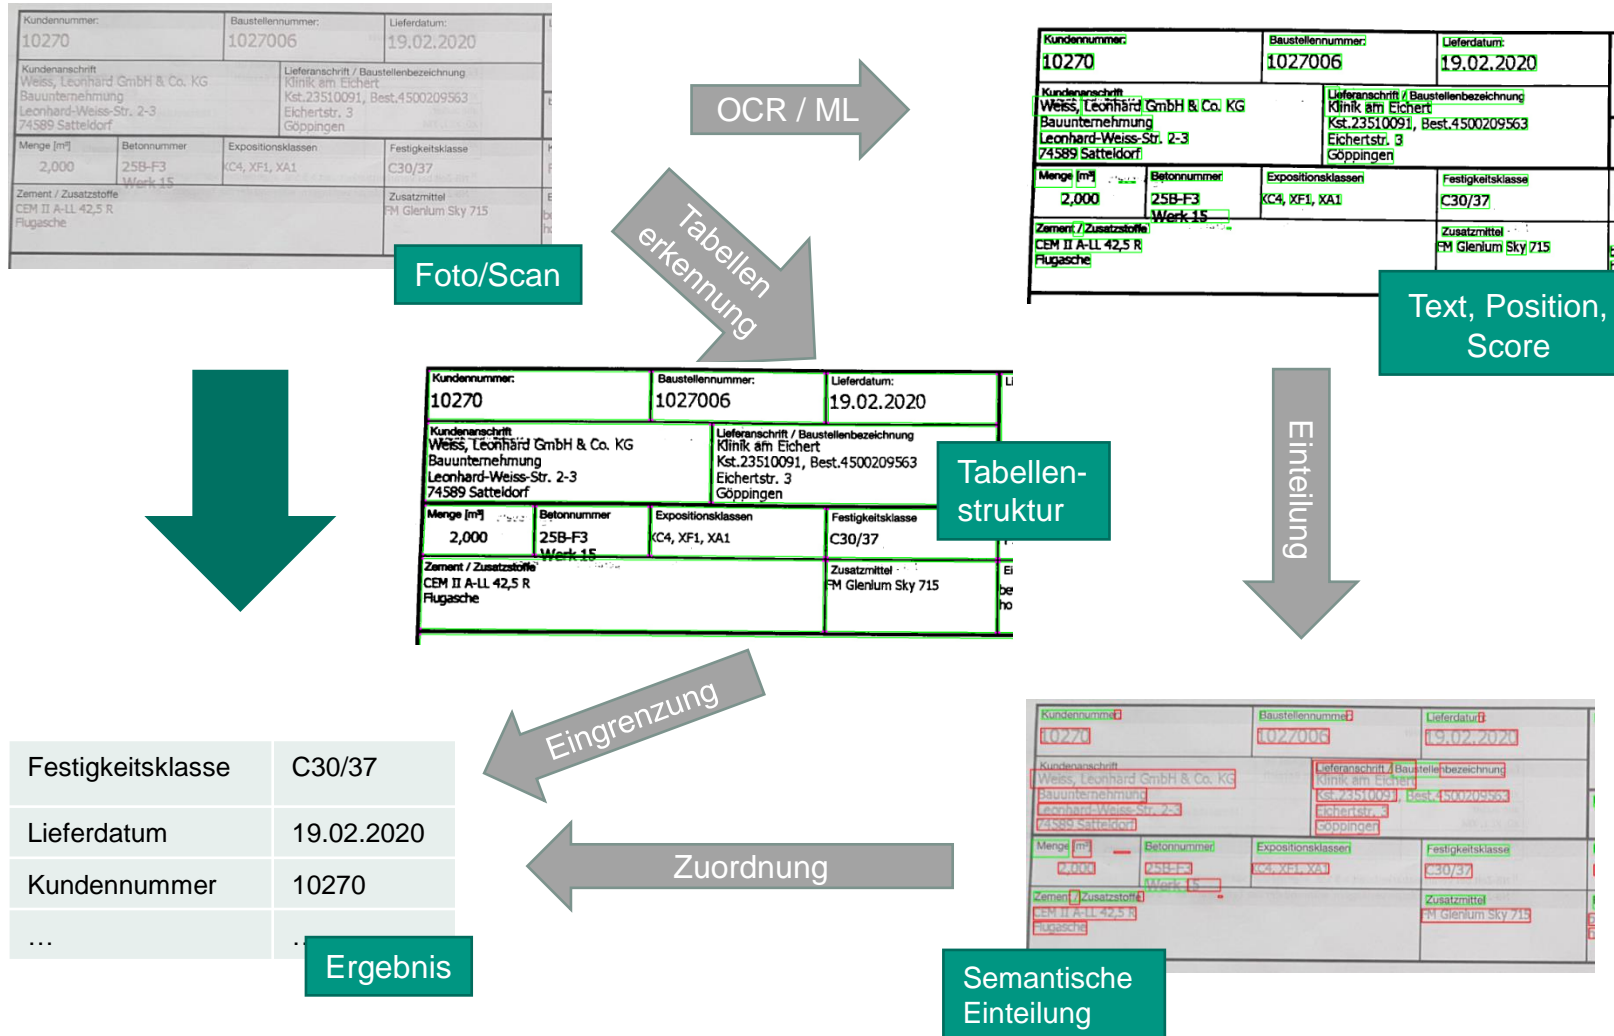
Kundennummer:
10270
Baustellennummer:
1027006
Lieferdatum:
19.02.2020
Kundenanschrift
Weiss, Leonhard GmbH & Co. KG
Bauunternehmung
Leonhard-Weiss-Str. 2-3
74589 Satteldorf
Lieferanschrift / Baustellenbezeichnung
Klinik am Eichert
Kst.23510091, Best.4500209563
Eichertstr. 3
Göppingen
Menge [m³]
2,000
Betonnummer
25B-F3
Werk 15
Expositionsklassen
XC4, XF1, XA1
Festigkeitsklasse
C30/37
Zement / Zusatzstoffe
CEM II A-LL 42,5 R
Flugasche
Zusatzmittel
FM Glenium Sky 715

Foto/Scan

OCR / ML

Text, Position, Score

Tabellen erkennung

Tabellen-struktur

Einteilung

Semantische Einteilung

Zuordnung

Eingrenzung

| Festigkeitsklasse | C30/37 |
|---|---|
| Lieferdatum | 19.02.2020 |
| Kundennummer | 10270 |
| … | … |

Ergebnis